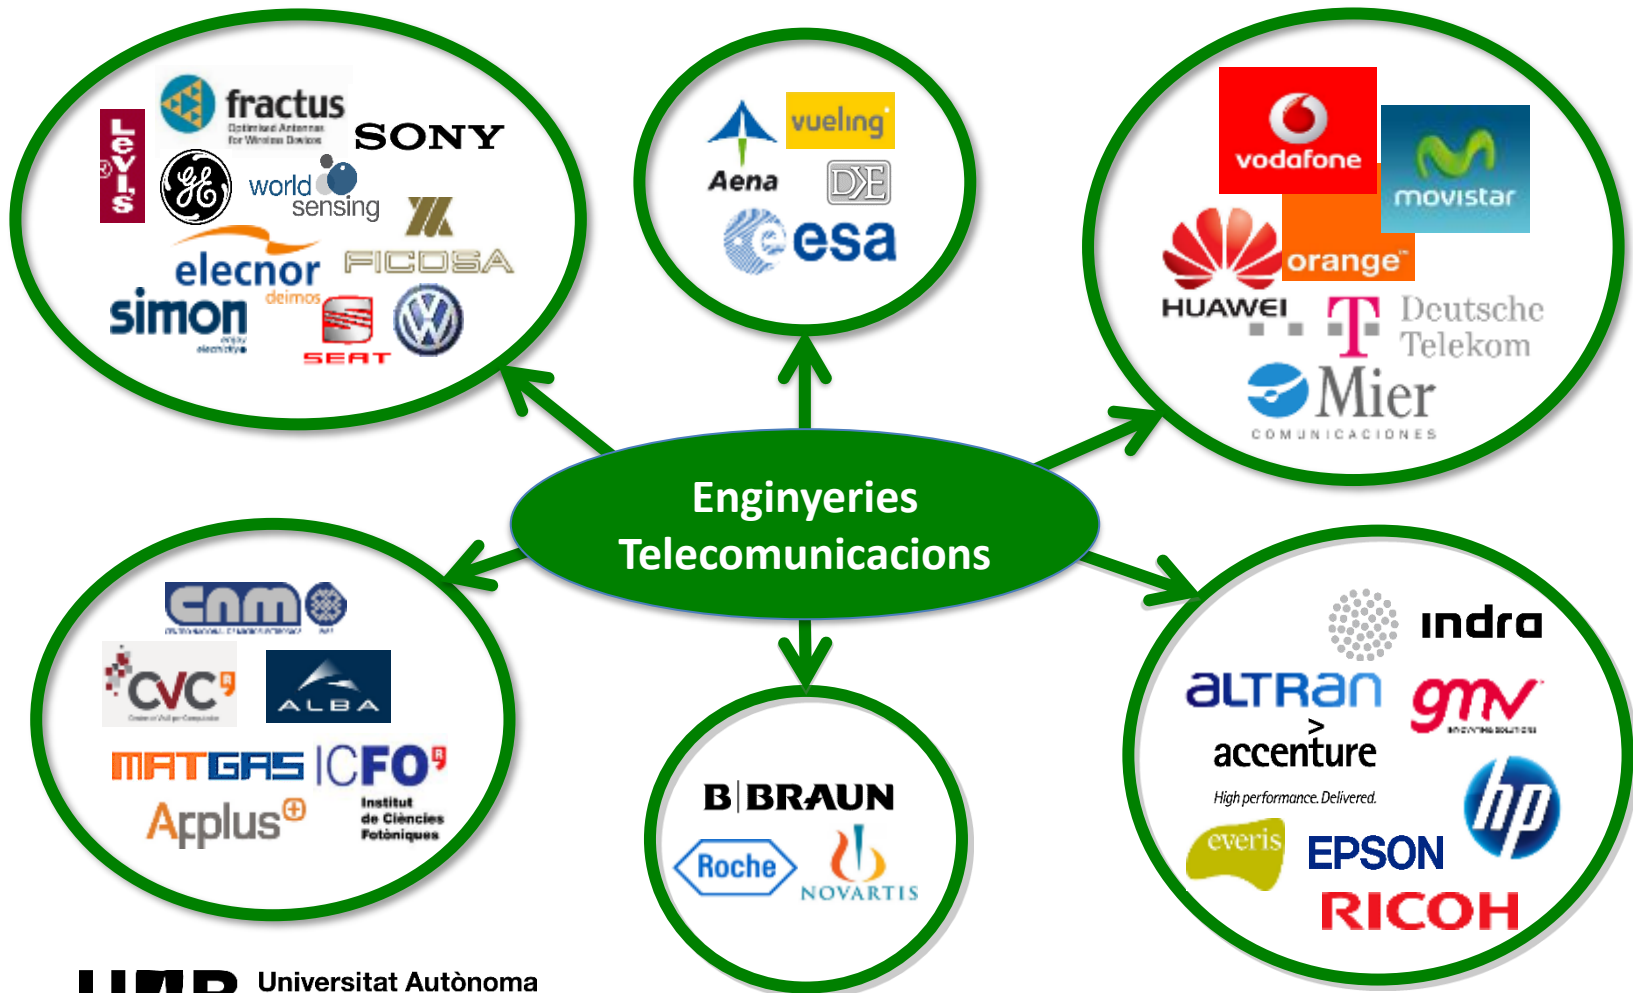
Levi's
fractus
Optimized Antennas for Wireless Devices
SONY
GE
world sensing
elecnor
deimos
FICOSA
simon
SEAT

Aena
vueling
DE
esa

vodafone
movistar
orange
HUAWEI
T Deutsche Telekom
Mier
COMUNICACIONES

Enginyeries Telecomunicacions

CNM
CVC
ALBA
MATGAS
ICFO
Applus
Institut de Ciències Fotòniques

B|BRAUN
Roche
NOVARTIS

indra
ALTRAN
gmv
accenture
High performance. Delivered.
hp
everis
EPSON
RICOH

UAB Universitat Autònoma